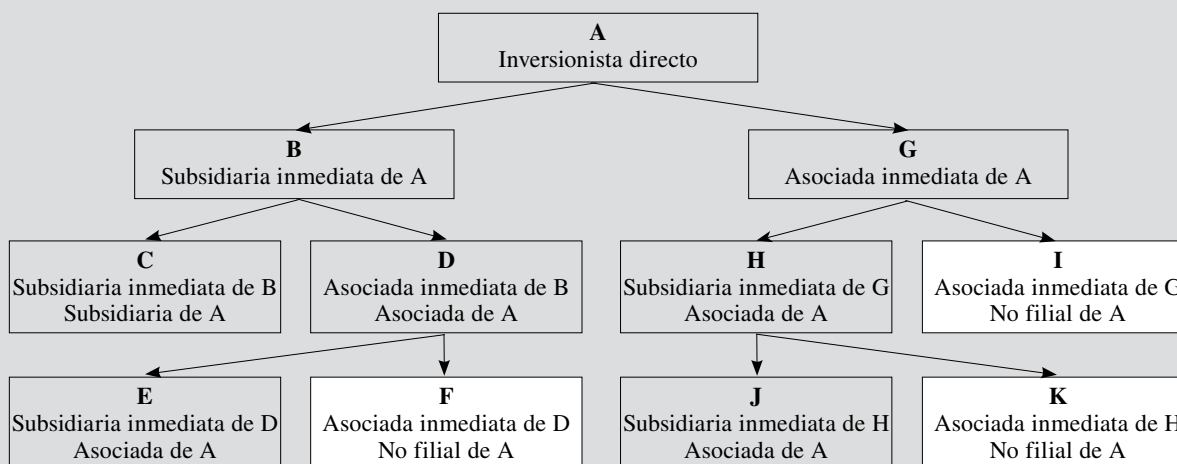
A
Inversionista directo

B
Subsidiaria inmediata de A

G
Asociada inmediata de A

C
Subsidiaria inmediata de B
Subsidiaria de A

D
Asociada inmediata de B
Asociada de A

H
Subsidiaria inmediata de G
Asociada de A

I
Asociada inmediata de G
No filial de A

E
Subsidiaria inmediata de D
Asociada de A

F
Asociada inmediata de D
No filial de A

J
Subsidiaria inmediata de H
Asociada de A

K
Asociada inmediata de H
No filial de A